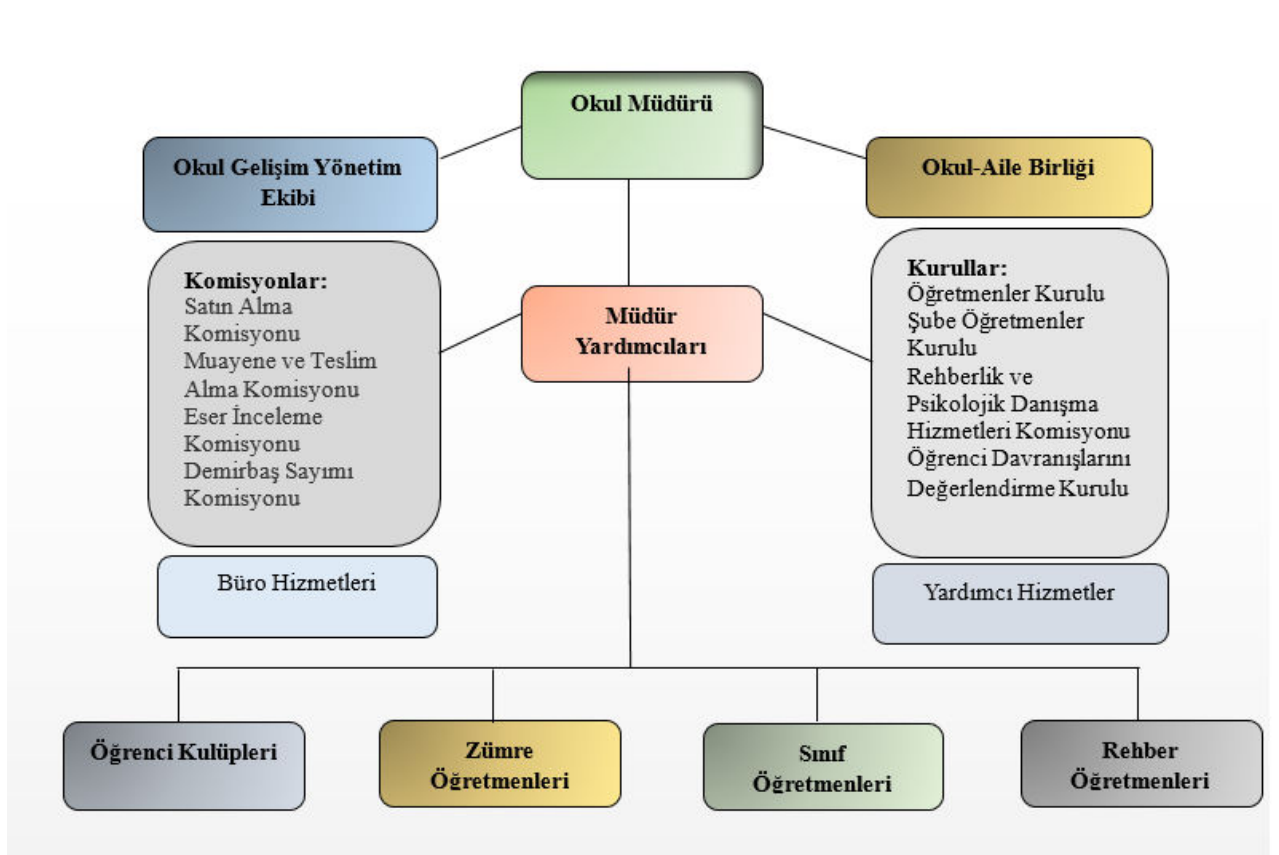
Okul Müdürü

Okul Gelişim Yönetim Ekibi

Okul-Aile Birliği

Komisyonlar:
Satın Alma Komisyonu
Muayene ve Teslim Alma Komisyonu
Eser İnceleme Komisyonu
Demirbaş Sayımı Komisyonu

Müdür Yardımcıları

Kurullar:
Öğretmenler Kurulu
Şube Öğretmenler Kurulu
Rehberlik ve Psikolojik Danışma Hizmetleri Komisyonu
Öğrenci Davranışlarını Değerlendirme Kurulu

Büro Hizmetleri

Yardımcı Hizmetler

Öğrenci Kulüpleri

Zümre Öğretmenleri

Sınıf Öğretmenleri

Rehber Öğretmenleri